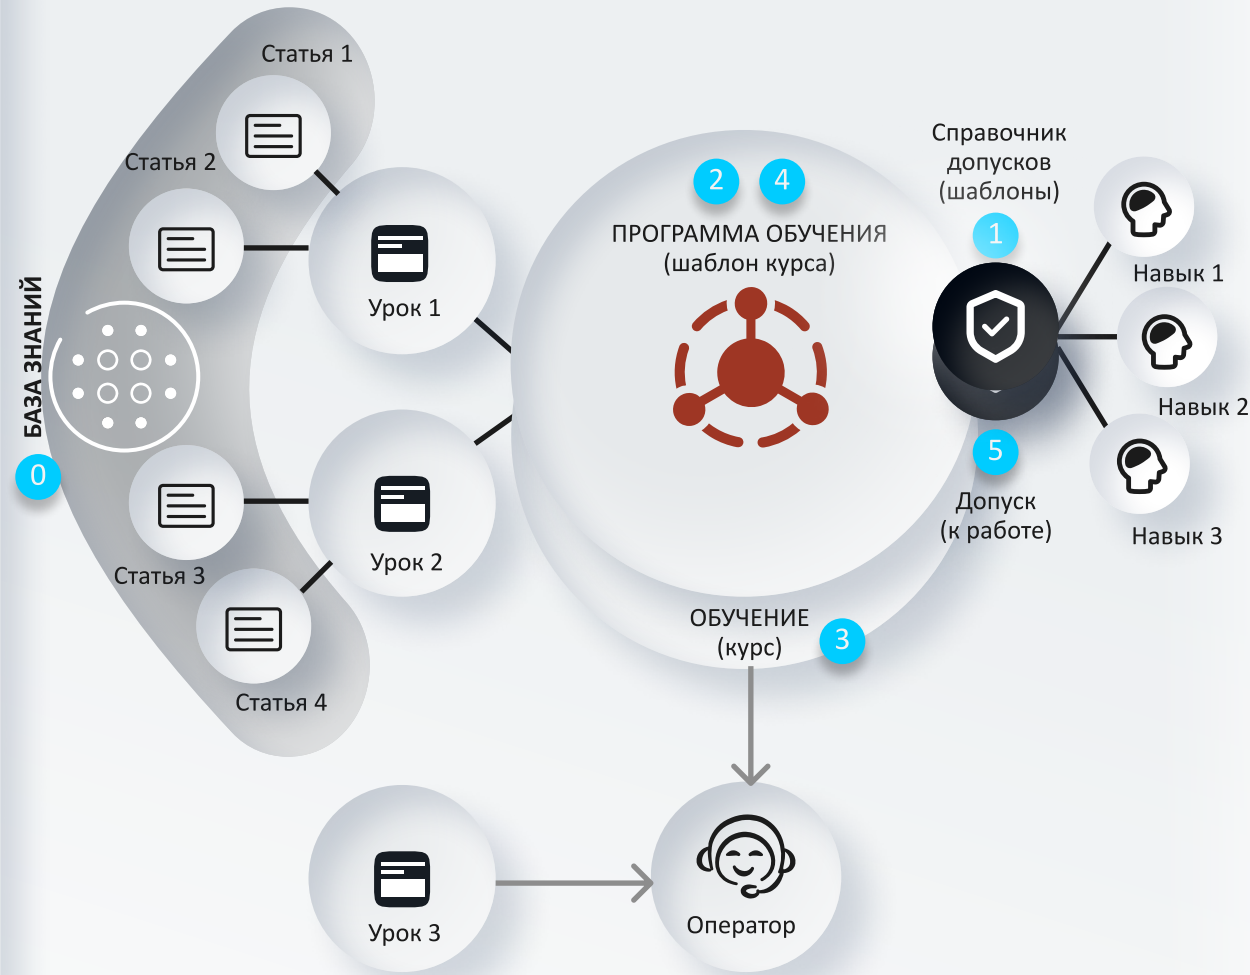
Статья 1

Статья 2

БАЗА ЗНАНИЙ

0

Урок 1

Статья 3

Статья 4

Урок 2

2 4

ПРОГРАММА ОБУЧЕНИЯ (шаблон курса)

Справочник допусков (шаблоны)

1

Навык 1

Навык 2

Навык 3

5

Допуск (к работе)

ОБУЧЕНИЕ (курс)

3

Урок 3

Оператор